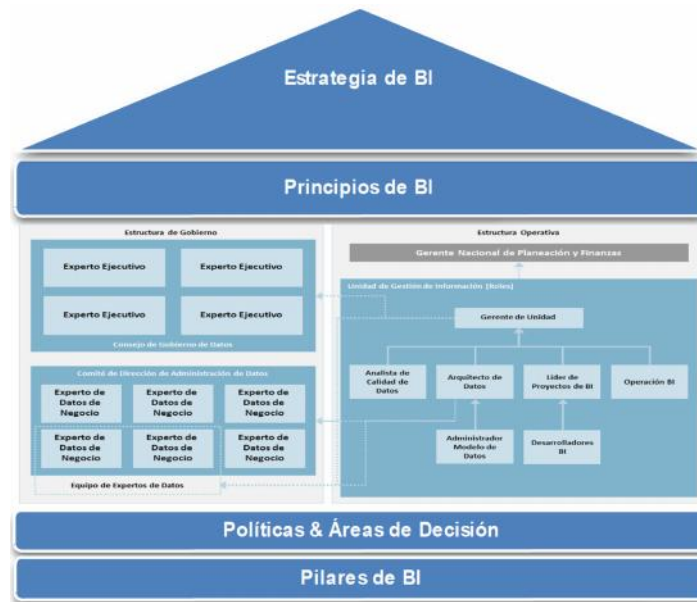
Estrategia de BI

Principios de BI

Estructura de Gobierno

Experto Ejecutivo

Experto Ejecutivo

Experto Ejecutivo

Experto Ejecutivo

Consejo de Gobierno de Datos

Comité de Dirección de Administración de Datos

Experto de Datos de Negocio

Experto de Datos de Negocio

Experto de Datos de Negocio

Experto de Datos de Negocio

Experto de Datos de Negocio

Experto de Datos de Negocio

Equipo de Expertos de Datos

Estructura Operativa

Gerente Nacional de Planeación y Finanzas

Unidad de Gestión de Información (Roles)

Gerente de Unidad

Analista de Calidad de Datos

Arquitecto de Datos

Líder de Proyectos de BI

Operación BI

Administrador Modelo de Datos

Desarrolladores BI

Políticas & Áreas de Decisión

Pilares de BI